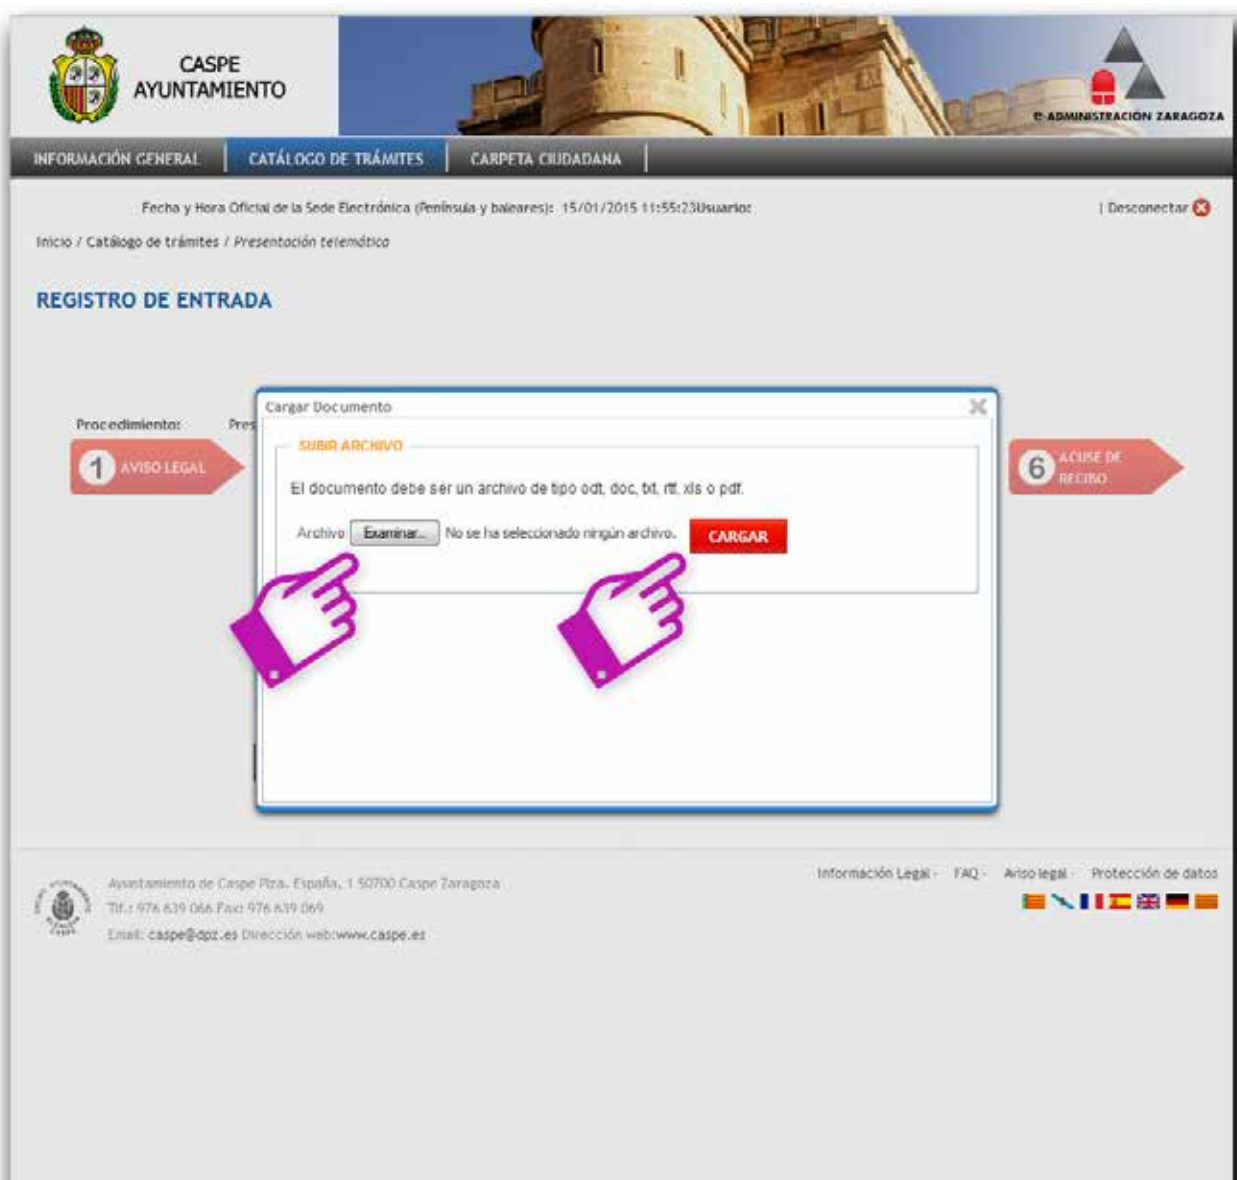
CASPE
AYUNTAMIENTO

e-ADMINISTRACIÓN ZARAGOZA

INFORMACIÓN GENERAL | CATÁLOGO DE TRÁMITES | CARPETA CIUDADANA

Fecha y Hora Oficial de la Sede Electrónica (Península y baleares): 15/01/2015 11:55:23Usuario:

| Desconectar

Inicio / Catálogo de trámites / Presentación telemática

REGISTRO DE ENTRADA

Procedimiento: Pres

1 AVISO LEGAL

6 ACUSE DE RECIBO

Cargar Documento

SUBIR ARCHIVO

El documento debe ser un archivo de tipo odt, doc, txt, rtf, xls o pdf.

Archivo Examinar... No se ha seleccionado ningún archivo. CARGAR

Ayuntamiento de Caspe Plza. España, 1 50700 Caspe Zaragoza
Tlf.: 976 639 066 Fax: 976 639 069
Email: caspe@dpz.es Dirección web: www.caspe.es

Información Legal - FAQ - Aviso legal - Protección de datos